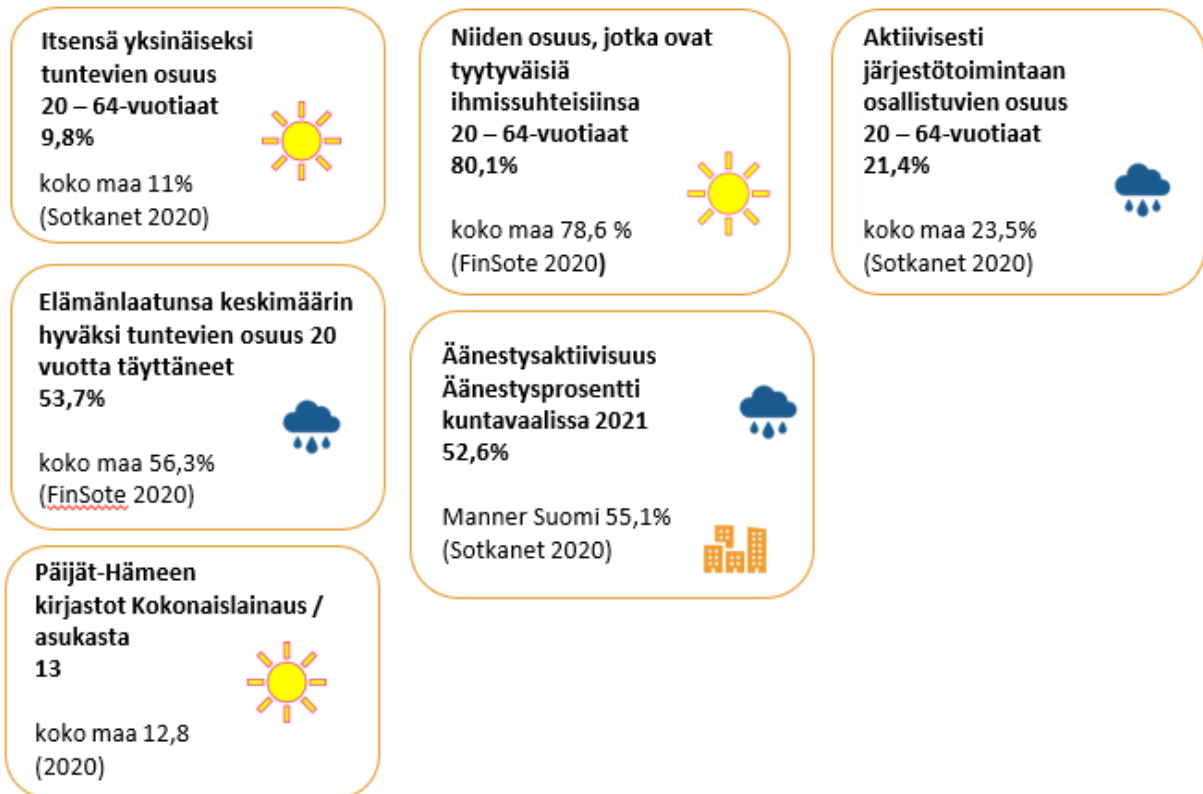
Itsensä yksinäiseksi tuntevien osuus 20 – 64-vuotiaat 9,8%

koko maa 11% (Sotkanet 2020)

Elämänlaatunsa keskimäärin hyväksi tuntevien osuus 20 vuotta täyttäneet 53,7%

koko maa 56,3% (FinSote 2020)

Päijät-Hämeen kirjastot Kokonaislainaus / asukasta 13

koko maa 12,8 (2020)

Niiden osuus, jotka ovat tyytyväisiä ihmissuhteisiinsa 20 – 64-vuotiaat 80,1%

koko maa 78,6 % (FinSote 2020)

Äänestysaktiivisuus Äänestysprosentti kuntavaalissa 2021 52,6%

Manner Suomi 55,1% (Sotkanet 2020)

Aktiivisesti järjestötoimintaan osallistuvien osuus 20 – 64-vuotiaat 21,4%

koko maa 23,5% (Sotkanet 2020)